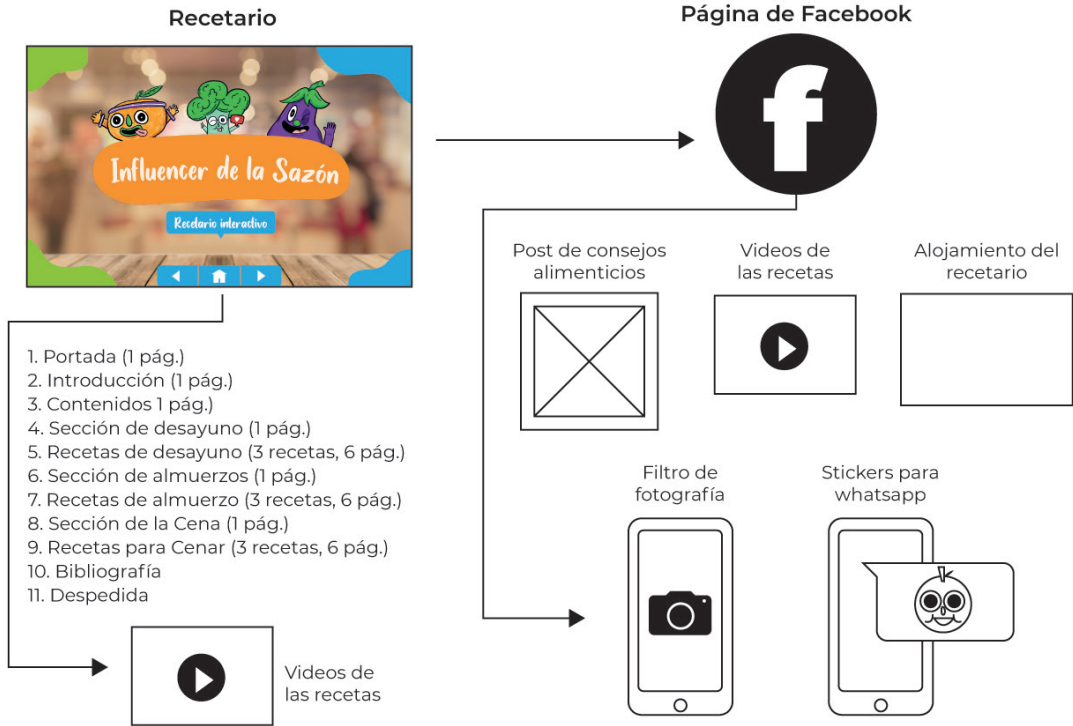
Recetario

Influencer de la Sazón

Recetario interactivo

1. Portada (1 pág.)
2. Introducción (1 pág.)
3. Contenidos 1 pág.)
4. Sección de desayuno (1 pág.)
5. Recetas de desayuno (3 recetas, 6 pág.)
6. Sección de almuerzos (1 pág.)
7. Recetas de almuerzo (3 recetas, 6 pág.)
8. Sección de la Cena (1 pág.)
9. Recetas para Cenar (3 recetas, 6 pág.)
10. Bibliografía
11. Despedida

Videos de las recetas

Página de Facebook

Post de consejos alimenticios

Videos de las recetas

Alojamiento del recetario

Filtro de fotografía

Stickers para whatsapp